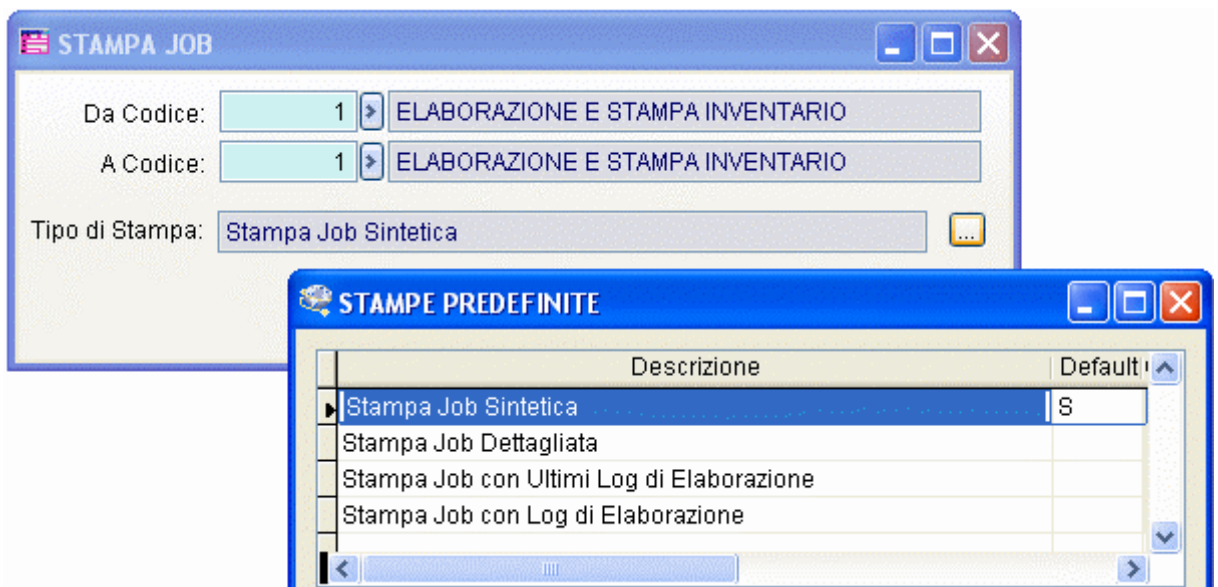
STAMPA JOB

Da Codice: 1 ELABORAZIONE E STAMPA INVENTARIO

A Codice: 1 ELABORAZIONE E STAMPA INVENTARIO

Tipo di Stampa: Stampa Job Sintetica ...

STAMPE PREDEFINITE

| Descrizione | Default |
|---|---|
| Stampa Job Sintetica | S |
| Stampa Job Dettagliata | |
| Stampa Job con Ultimi Log di Elaborazione | |
| Stampa Job con Log di Elaborazione | |